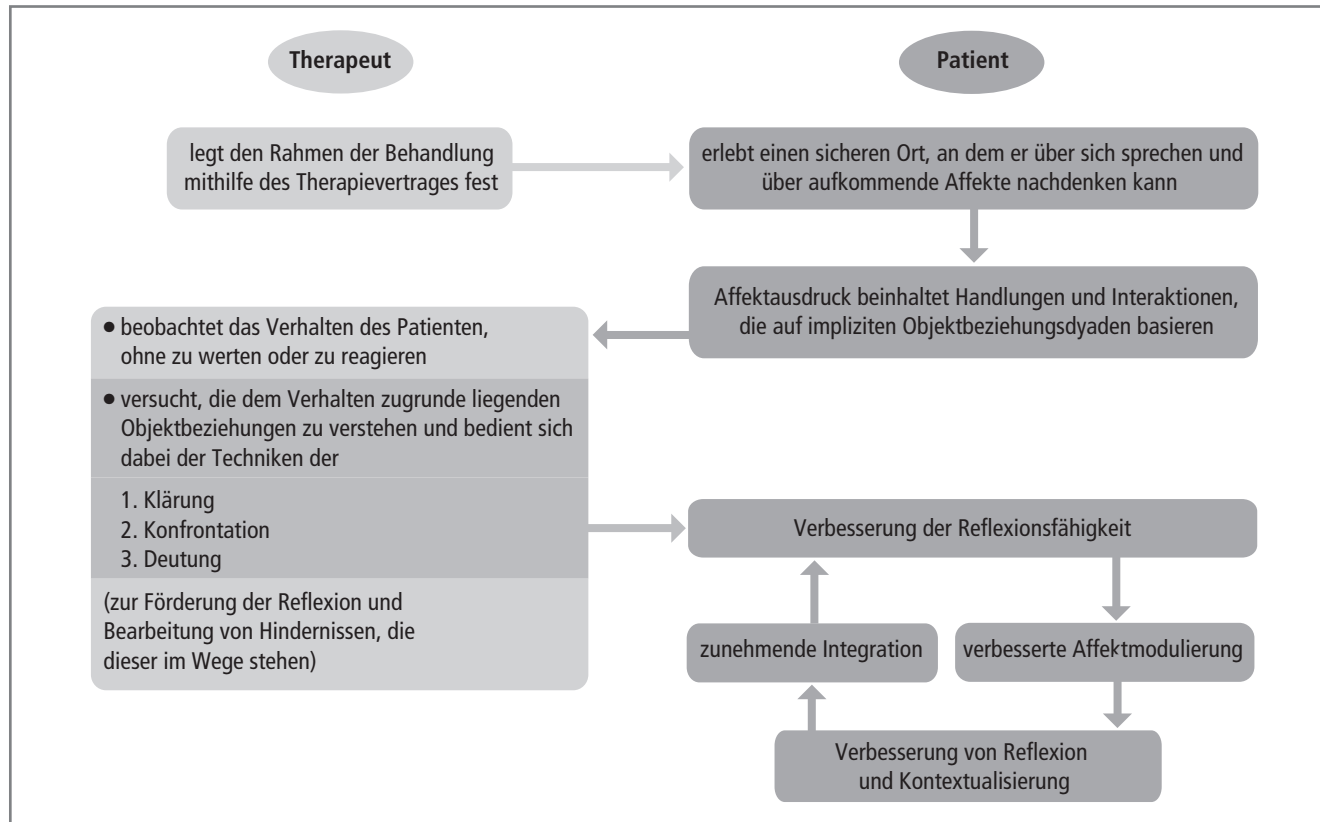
Therapeut

Patient

legt den Rahmen der Behandlung mithilfe des Therapievertrages fest

erlebt einen sicheren Ort, an dem er über sich sprechen und über aufkommende Affekte nachdenken kann

Affektausdruck beinhaltet Handlungen und Interaktionen, die auf impliziten Objektbeziehungsdyaden basieren

• beobachtet das Verhalten des Patienten, ohne zu werten oder zu reagieren

• versucht, die dem Verhalten zugrunde liegenden Objektbeziehungen zu verstehen und bedient sich dabei der Techniken der

1. Klärung
2. Konfrontation
3. Deutung

(zur Förderung der Reflexion und Bearbeitung von Hindernissen, die dieser im Wege stehen)

Verbesserung der Reflexionsfähigkeit

zunehmende Integration

verbesserte Affektmodulierung

Verbesserung von Reflexion und Kontextualisierung